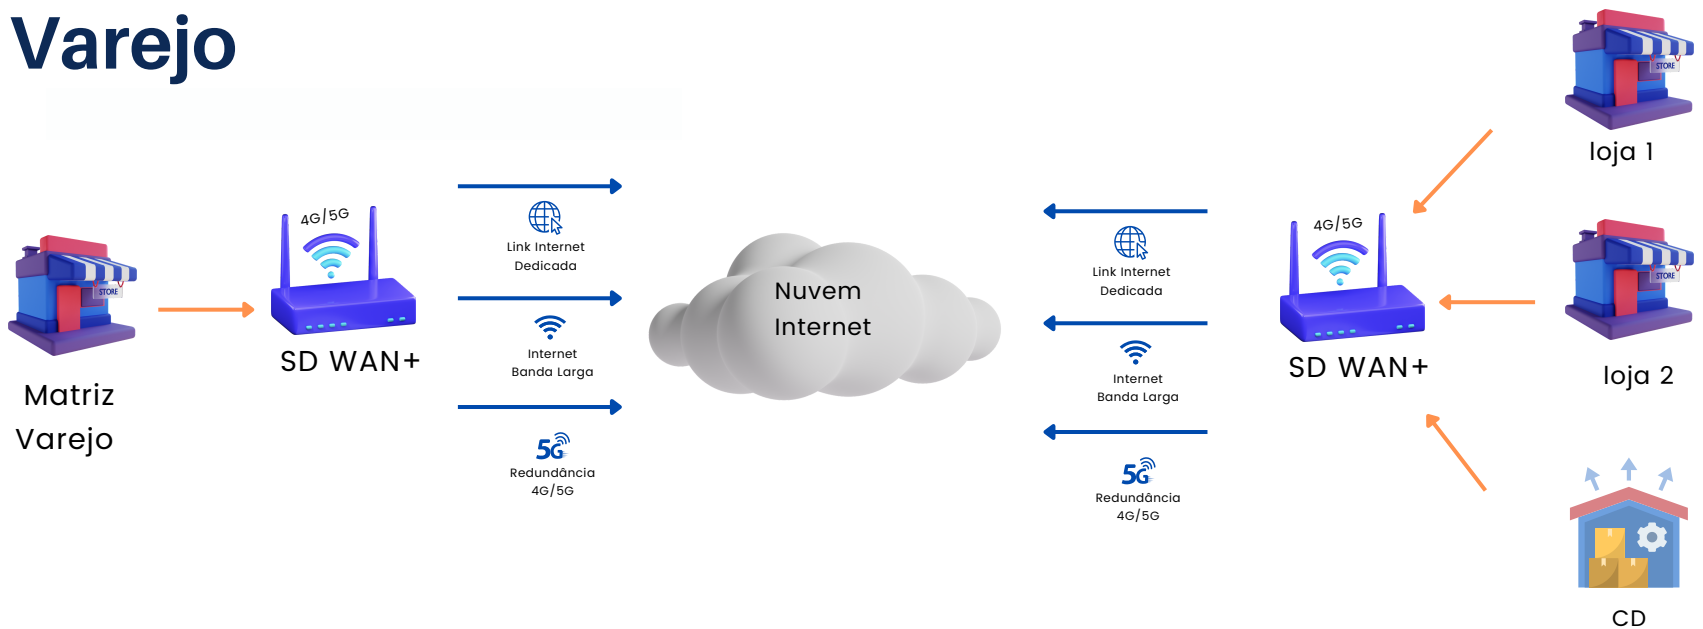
Varejo

STORE

Matriz Varejo

4G/5G

SD WAN+

Link Internet Dedicada

Internet Banda Larga

5G

Redundância 4G/5G

Nuvem Internet

Link Internet Dedicada

Internet Banda Larga

5G

Redundância 4G/5G

4G/5G

SD WAN+

STORE

loja 1

STORE

loja 2

CD